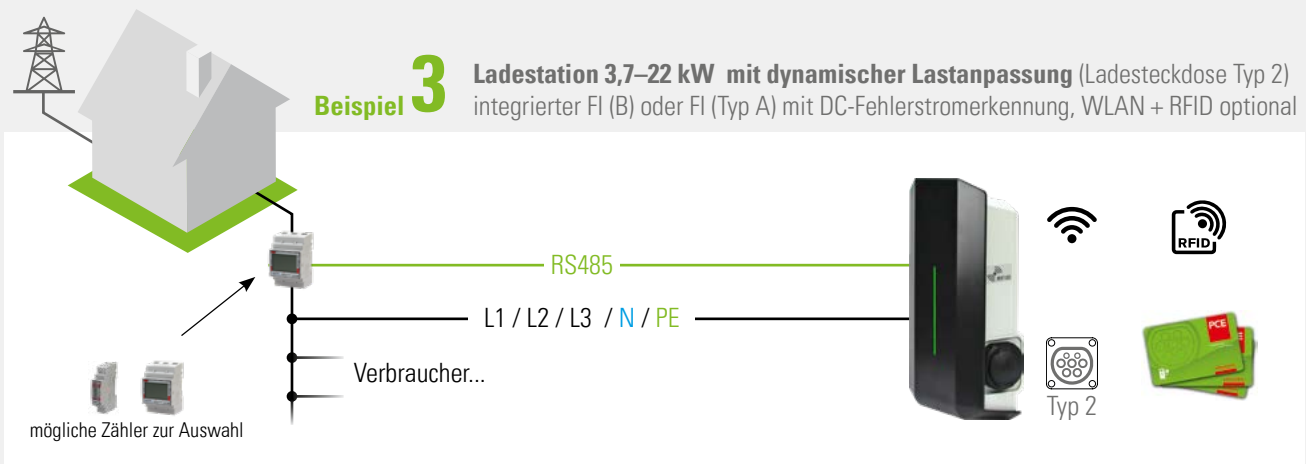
Beispiel 3 Ladestation 3,7–22 kW mit dynamischer Lastanpassung (Ladesteckdose Typ 2) integrierter FI (B) oder FI (Typ A) mit DC-Fehlerstromerkennung, WLAN + RFID optional

RS485

L1 / L2 / L3 / N / PE

Verbraucher...

RFID

PCE

Typ 2

mögliche Zähler zur Auswahl